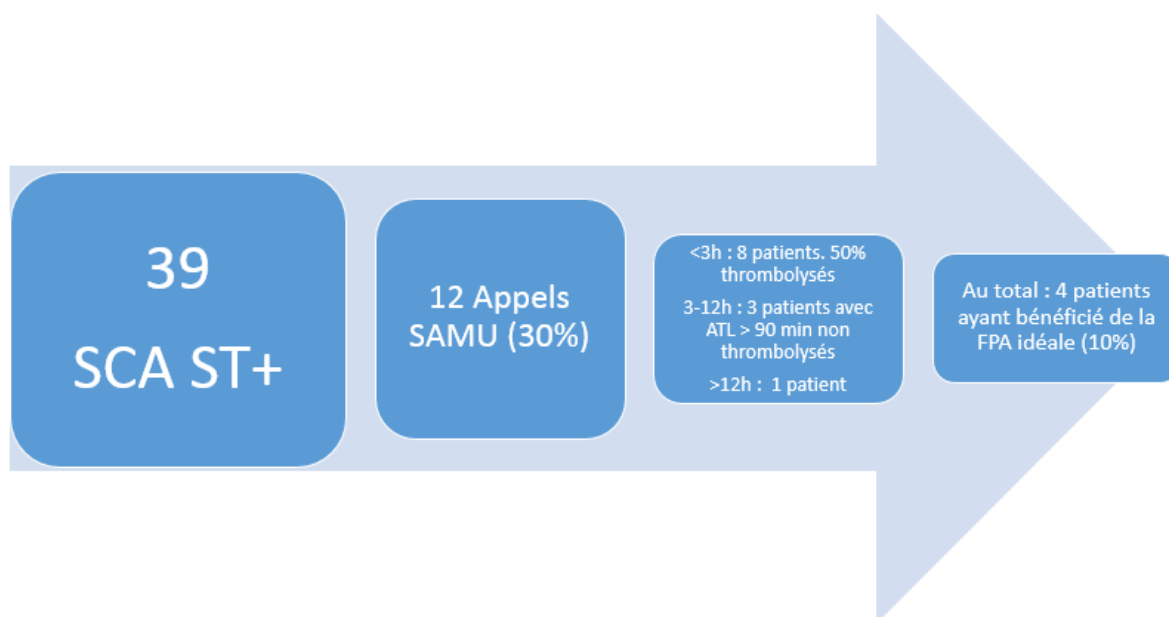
39
SCA ST+

12 Appels SAMU (30%)

<3h : 8 patients. 50% thrombolysés

3-12h : 3 patients avec ATL > 90 min non thrombolysés

>12h : 1 patient

Au total : 4 patients ayant bénéficié de la FPA idéale (10%)